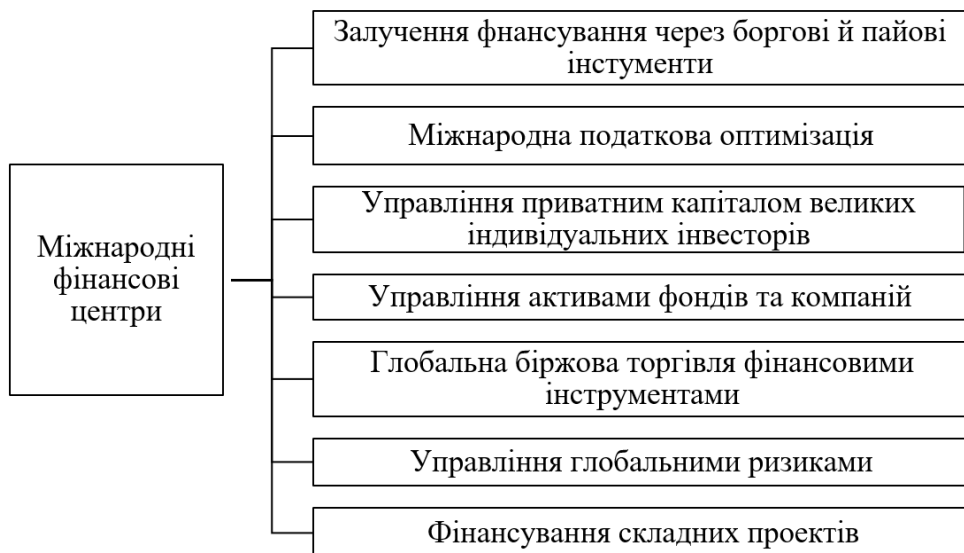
Міжнародні фінансові центри

Залучення фнансування через боргові й пайові інстументи

Міжнародна податкова оптимізація

Управління приватним капіталом великих індивідуальних інвесторів

Управління активами фондів та компаній

Глобальна біржова торгівля фінансовими інструментами

Управління глобальними ризиками

Фінансування складних проектів